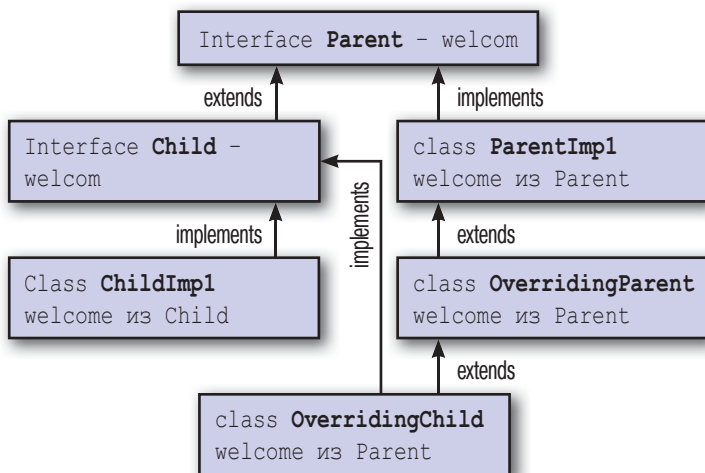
Interface **Parent** – welcom

extends

implements

Interface **Child** – welcom

implements

class **ParentImp1**
welcome из Parent

implements

extends

Class **ChildImp1**
welcome из Child

class **OverridingParent**
welcome из Parent

extends

class **OverridingChild**
welcome из Parent